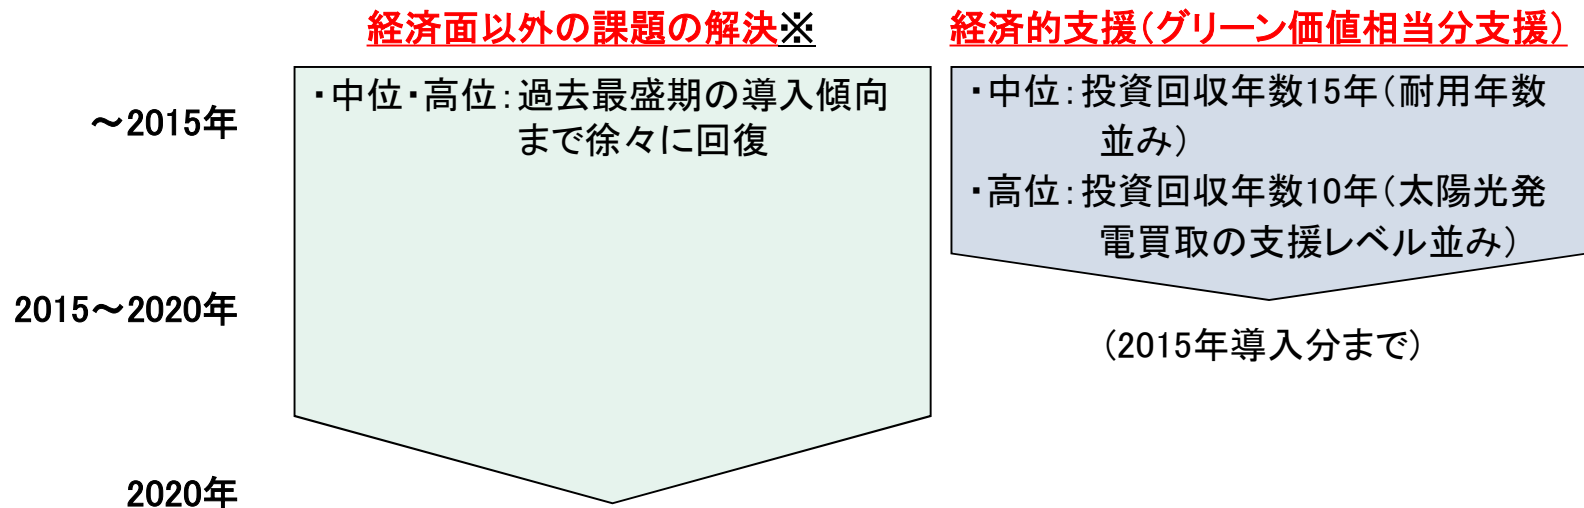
経済面以外の課題の解決※

経済的支援(グリーン価値相当分支援)

～2015年

2015～2020年

2020年

・中位・高位:過去最盛期の導入傾向まで徐々に回復

・中位:投資回収年数15年(耐用年数並み)
・高位:投資回収年数10年(太陽光発電買取の支援レベル並み)

(2015年導入分まで)